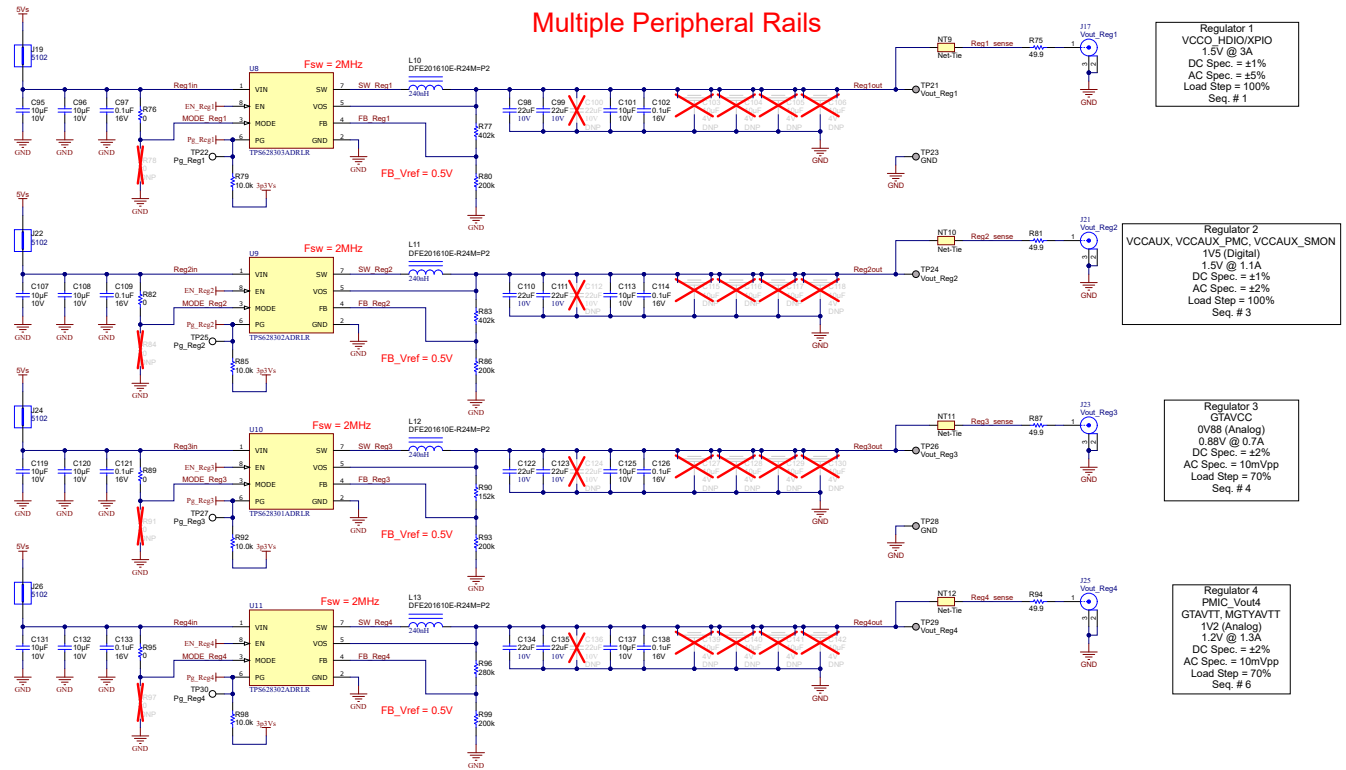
Multiple Peripheral Rails

5Vs
J19
5102
Reg1in
C95 10µF 10V
C96 10µF 10V
C97 0.1uF 16V
R76 0
R78 DNP
GND
U8
Fsw = 2MHz
VIN SW
EN_Reg1 EN VOS
MODE_Reg1 MODE FB
Pg_Reg1 PG GND
TPS628303ADRLR
TP22 Pg_Reg1
R79 10.0k 3p3Vs
L10 DFE201610E-R24M=P2 240nH
SW_Reg1
FB_Reg1
FB_Vref = 0.5V
R77 402k
R80 200k
C98 22uF 10V
C99 22uF 10V
C100 DNP
C101 10µF 10V
C102 0.1uF 16V
DNP DNP DNP DNP
Reg1out
TP21 Vout_Reg1
TP23 GND
NT9 Net-Tie
Reg1_sense
R75 49.9
J17 Vout_Reg1
GND

Regulator 1
VCCO_HDIO/XPIO
1.5V @ 3A
DC Spec. = ±1%
AC Spec. = ±5%
Load Step = 100%
Seq. # 1

5Vs
J22
5102
Reg2in
C107 10µF 10V
C108 10µF 10V
C109 0.1uF 16V
R82 0
R84 DNP
U9
Fsw = 2MHz
VIN SW
EN_Reg2 EN VOS
MODE_Reg2 MODE FB
Pg_Reg2 PG GND
TPS628302ADRLR
TP25 Pg_Reg2
R85 10.0k 3p3Vs
L11 DFE201610E-R24M=P2 240nH
SW_Reg2
FB_Reg2
FB_Vref = 0.5V
R83 402k
R86 200k
C110 22uF 10V
C111 22uF 10V
C112 DNP
C113 10µF 10V
C114 0.1uF 16V
Reg2out
TP24 Vout_Reg2
NT10 Net-Tie
Reg2_sense
R81 49.9
J21 Vout_Reg2
GND

Regulator 2
VCCAUX, VCCAUX_PMC, VCCAUX_SMON
1V5 (Digital)
1.5V @ 1.1A
DC Spec. = ±1%
AC Spec. = ±2%
Load Step = 100%
Seq. # 3

5Vs
J24
5102
Reg3in
C119 10µF 10V
C120 10µF 10V
C121 0.1uF 16V
R89 0
R91 DNP
U10
Fsw = 2MHz
VIN SW
EN_Reg3 EN VOS
MODE_Reg3 MODE FB
Pg_Reg3 PG GND
TPS628301ADRLR
TP27 Pg_Reg3
R92 10.0k 3p3Vs
L12 DFE201610E-R24M=P2 240nH
SW_Reg3
FB_Reg3
FB_Vref = 0.5V
R90 152k
R93 200k
C122 22uF 10V
C123 22uF 10V
C124 DNP
C125 10µF 10V
C126 0.1uF 16V
Reg3out
TP26 Vout_Reg3
TP28 GND
NT11 Net-Tie
Reg3_sense
R87 49.9
J23 Vout_Reg3
GND

Regulator 3
GTAVCC
0V88 (Analog)
0.88V @ 0.7A
DC Spec. = ±2%
AC Spec. = 10mVpp
Load Step = 70%
Seq. # 4

5Vs
J26
5102
Reg4in
C131 10µF 10V
C132 10µF 10V
C133 0.1uF 16V
R95 0
R97 DNP
U11
Fsw = 2MHz
VIN SW
EN_Reg4 EN VOS
MODE_Reg4 MODE FB
Pg_Reg4 PG GND
TPS628302ADRLR
TP30 Pg_Reg4
R98 10.0k 3p3Vs
L13 DFE201610E-R24M=P2 240nH
SW_Reg4
FB_Reg4
FB_Vref = 0.5V
R96 280k
R99 200k
C134 22uF 10V
C135 22uF 10V
C136 DNP
C137 10µF 10V
C138 0.1uF 16V
Reg4out
TP29 Vout_Reg4
NT12 Net-Tie
Reg4_sense
R94 49.9
J25 Vout_Reg4
GND

Regulator 4
PMIC_Vout4
GTAVTT, MGTYAVTT
1V2 (Analog)
1.2V @ 1.3A
DC Spec. = ±2%
AC Spec. = 10mVpp
Load Step = 70%
Seq. # 6